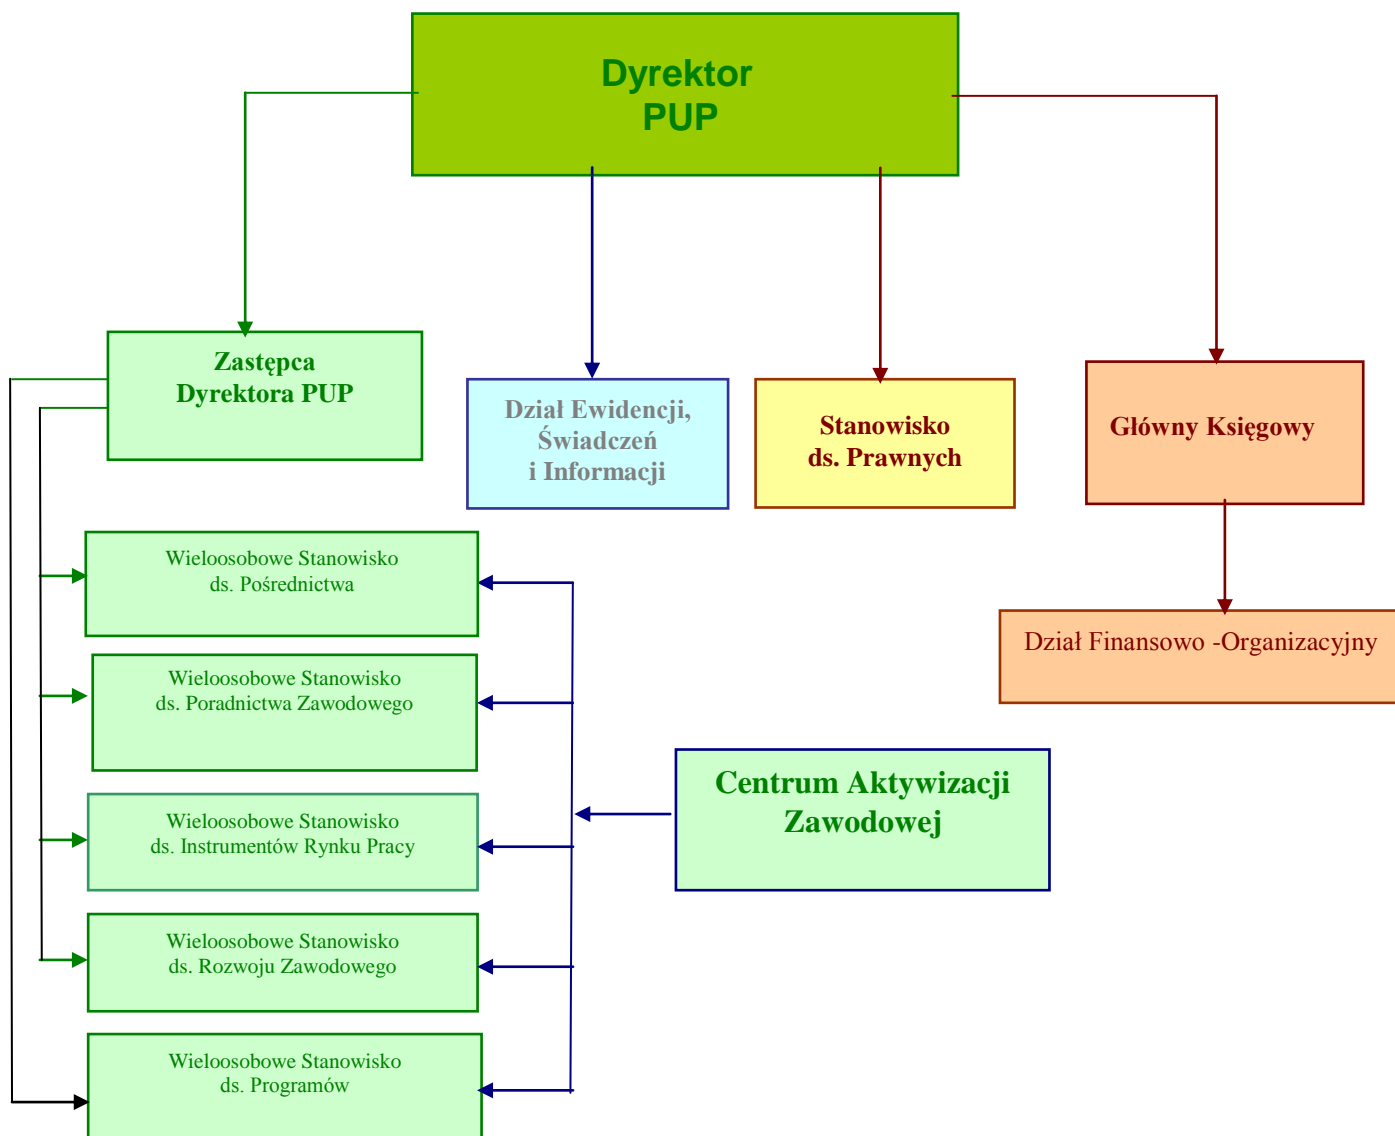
Dyrektor
PUP

Zastępca
Dyrektora PUP

Dział Ewidencji,
Świadczeń
i Informacji

Stanowisko
ds. Prawnych

Główny Księgowy

Dział Finansowo -Organizacyjny

Wieloosobowe Stanowisko
ds. Pośrednictwa

Wieloosobowe Stanowisko
ds. Poradnictwa Zawodowego

Wieloosobowe Stanowisko
ds. Instrumentów Rynku Pracy

Wieloosobowe Stanowisko
ds. Rozwoju Zawodowego

Wieloosobowe Stanowisko
ds. Programów

Centrum Aktywizacji
Zawodowej